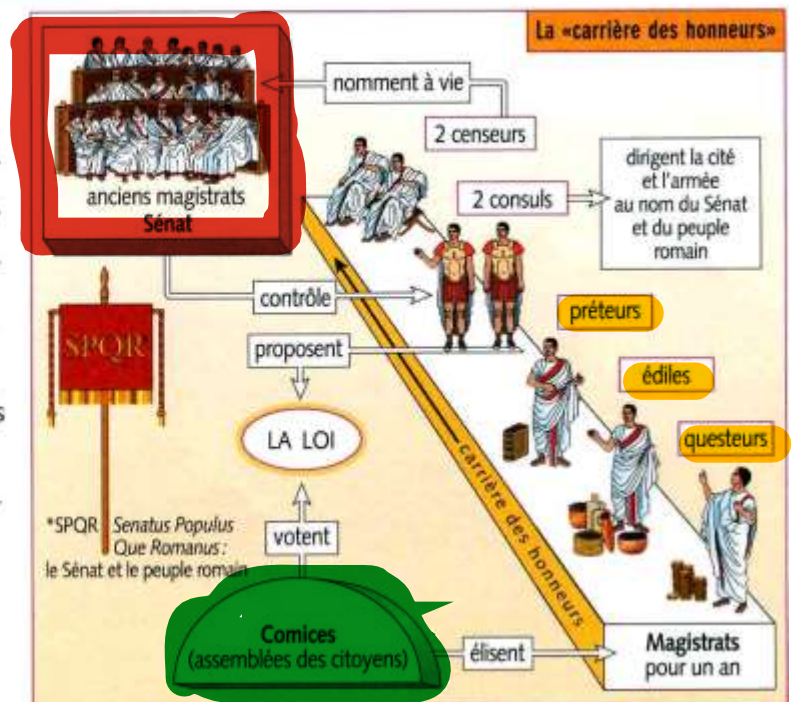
La «carrière des honneurs»

anciens magistrats
Sénat

nomment à vie

2 censeurs

2 consuls

dirigent la cité et l'armée au nom du Sénat et du peuple romain

contrôle

SPQR

proposent

préteurs

édiles

questeurs

LA LOI

carrière des honneurs

votent

*SPQR *Senatus Populus Que Romanus* : le Sénat et le peuple romain

Comices
(assemblées des citoyens)

élisent

Magistrats
pour un an